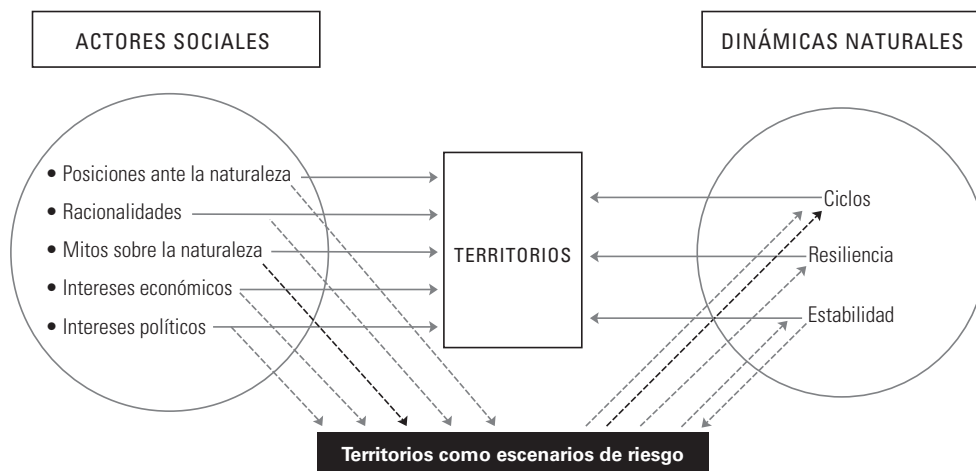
ACTORES SOCIALES

DINÁMICAS NATURALES

• Posiciones ante la naturaleza
• Racionalidades
• Mitos sobre la naturaleza
• Intereses económicos
• Intereses políticos

TERRITORIOS

Ciclos
Resiliencia
Estabilidad

Territorios como escenarios de riesgo